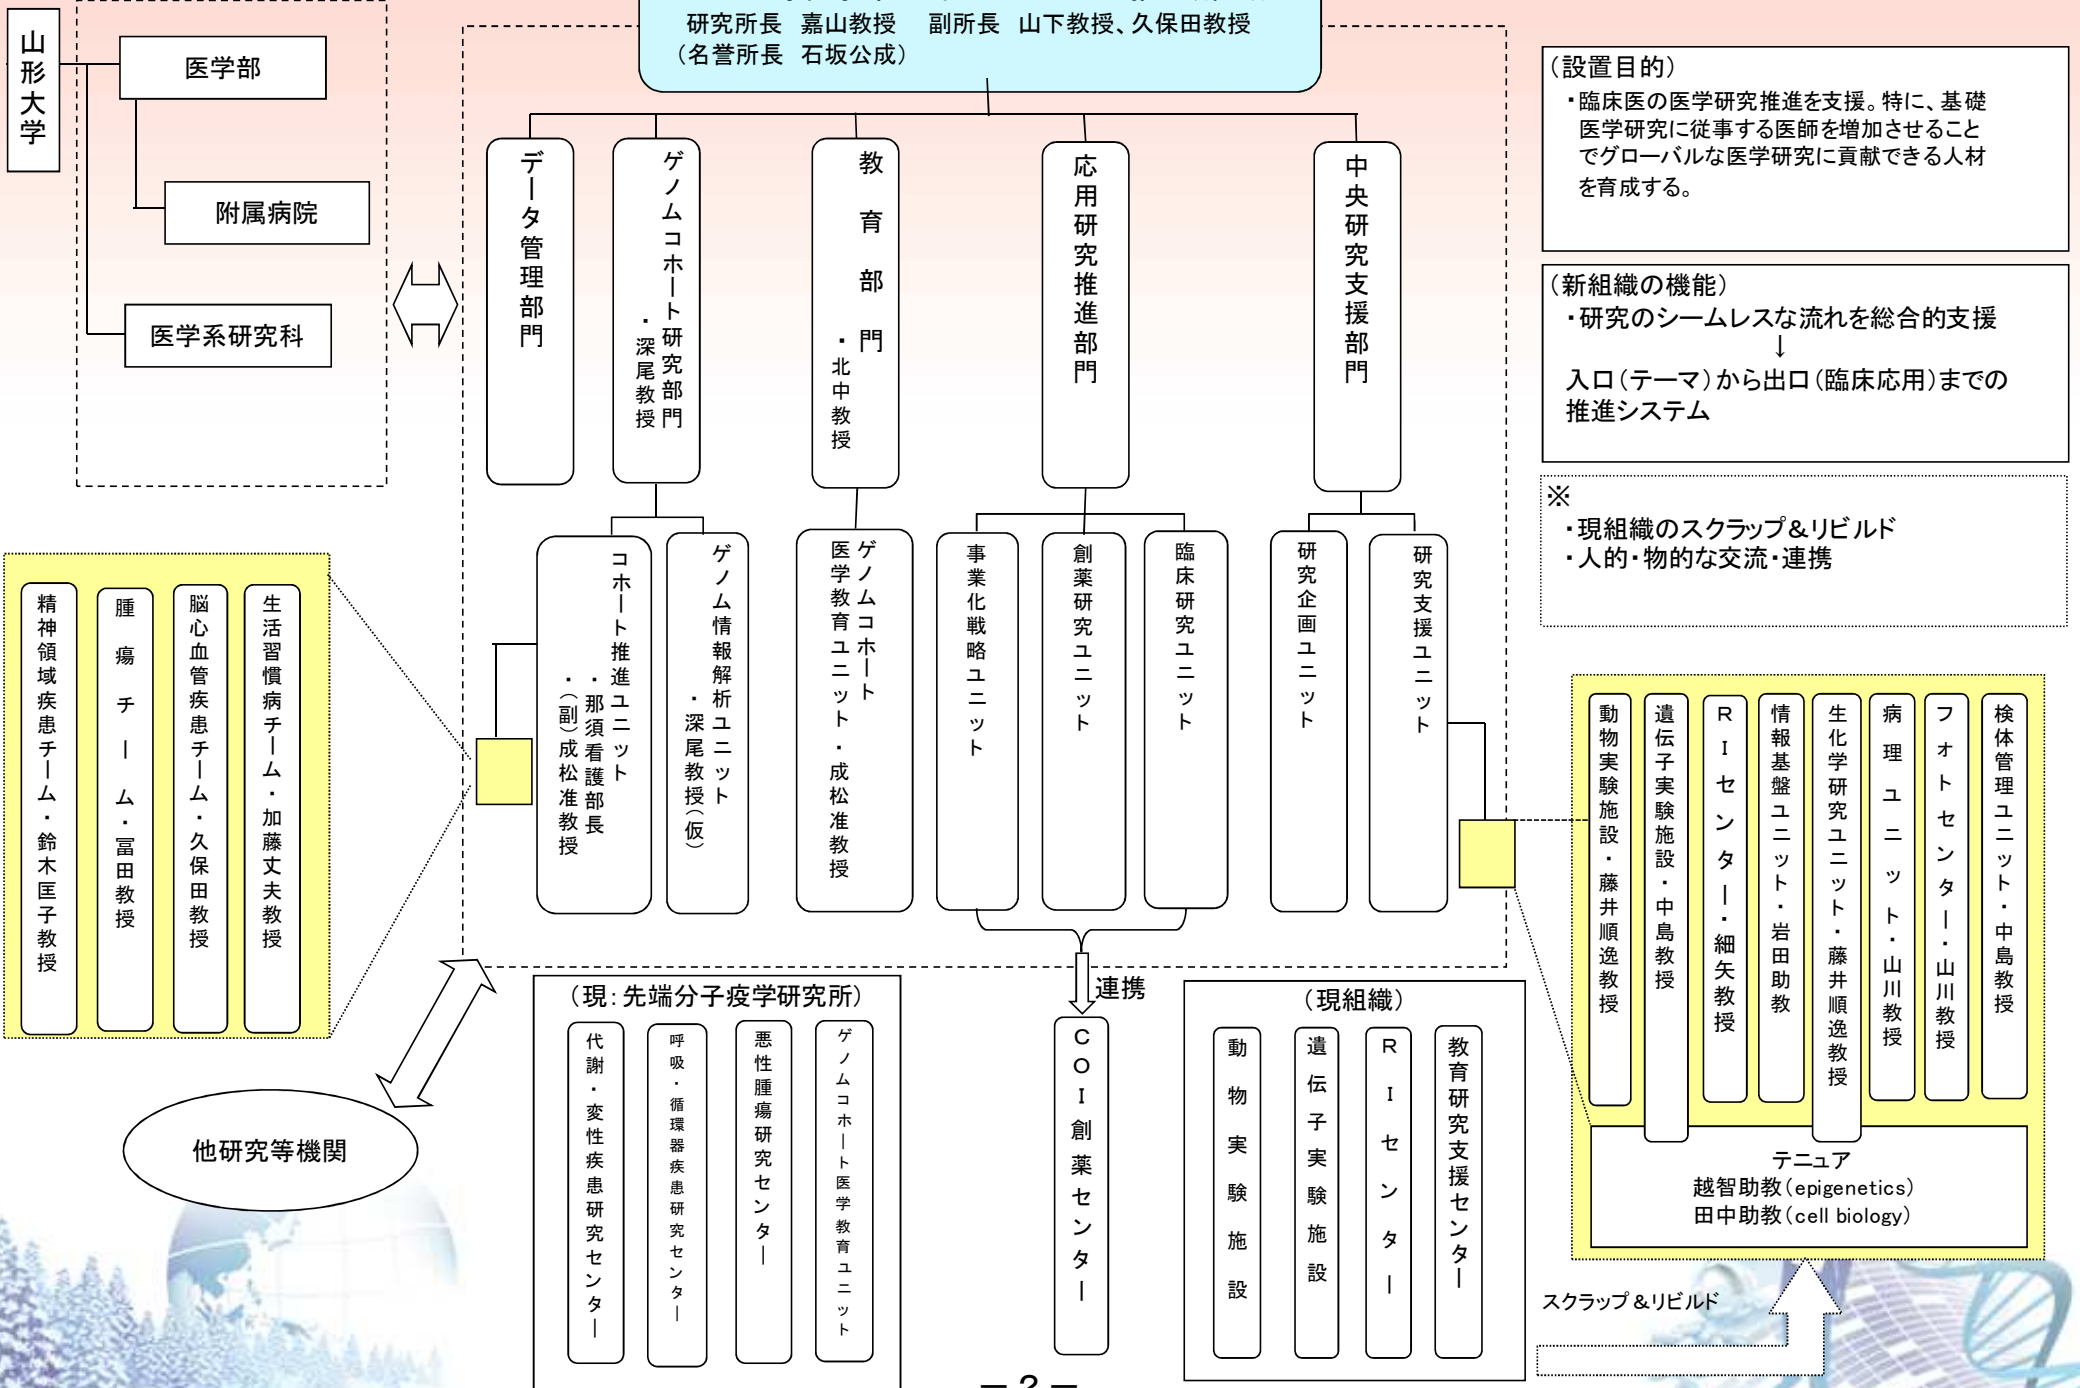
研究所長 嘉山教授 副所長 山下教授、久保田教授
（名誉所長 石坂公成）

山形大学

医学部

附属病院

医学系研究科

データ管理部門

ゲノムコホート研究部門・深尾教授

教育部門・北中教授

応用研究推進部門

中央研究支援部門

（設置目的）
・臨床医の医学研究推進を支援。特に、基礎医学研究に従事する医師を増加させることでグローバルな医学研究に貢献できる人材を育成する。

（新組織の機能）
・研究のシームレスな流れを総合的支援
↓
入口（テーマ）から出口（臨床応用）までの推進システム

※
・現組織のスクラップ＆リビルド
・人的・物的な交流・連携

コホート推進ユニット・那須看護部長（副）成松准教授

ゲノム情報解析ユニット・深尾教授（仮）

ゲノムコホート医学教育ユニット・成松准教授

事業化戦略ユニット

創薬研究ユニット

臨床研究ユニット

研究企画ユニット

研究支援ユニット

精神領域疾患チーム・鈴木匡子教授

腫瘍チーム・冨田教授

脳心血管疾患チーム・久保田教授

生活習慣病チーム・加藤丈夫教授

動物実験施設・藤井順逸教授

遺伝子実験施設・中島教授

RIセンター・細矢教授

情報基盤ユニット・岩田助教

生化学研究ユニット・藤井順逸教授

病理ユニット・山川教授

フォトセンター・山川教授

検体管理ユニット・中島教授

テニュア
越智助教（epigenetics）
田中助教（cell biology）

連携

COI創薬センター

他研究等機関

（現：先端分子疫学研究所）

代謝・変性疾患研究センター

呼吸・循環器疾患研究センター

悪性腫瘍研究センター

ゲノムコホート医学教育ユニット

（現組織）

動物実験施設

遺伝子実験施設

RIセンター

教育研究支援センター

スクラップ＆リビルド

－ 2 －